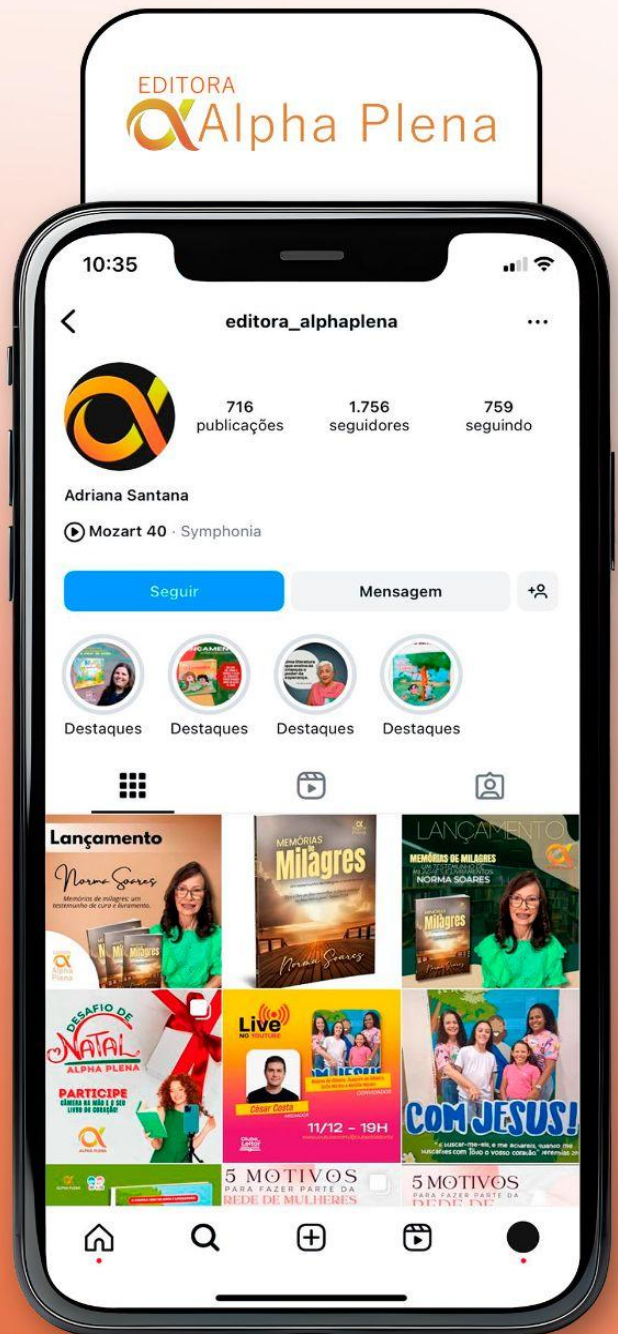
EDITORA
Alpha Plena

10:35

editora_alphaplena

716 publicações
1.756 seguidores
759 seguindo

Adriana Santana

Mozart 40 · Symphonia

Seguir
Mensagem

Destaques
Destaques
Destaques
Destaques

Lançamento
Norma Soares
Memórias de milagres: um testemunho de cura e livramento.
Alpha Plena

MEMÓRIAS DE
Milagres
Norma Soares

LANÇAMENTO
MEMÓRIAS DE MILAGRES
NORMA SOARES

DESAFIO DE
NATAL
ALPHA PLENA
PARTICIPE
ALPHA PLENA

Live
NO YOUTUBE
César Costa
11/12 - 19H

COM JESUS!

5 MOTIVOS
PARA FAZER PARTE DA
REDE DE MULHERES

5 MOTIVOS
PARA FAZER PARTE DA
REDE DE